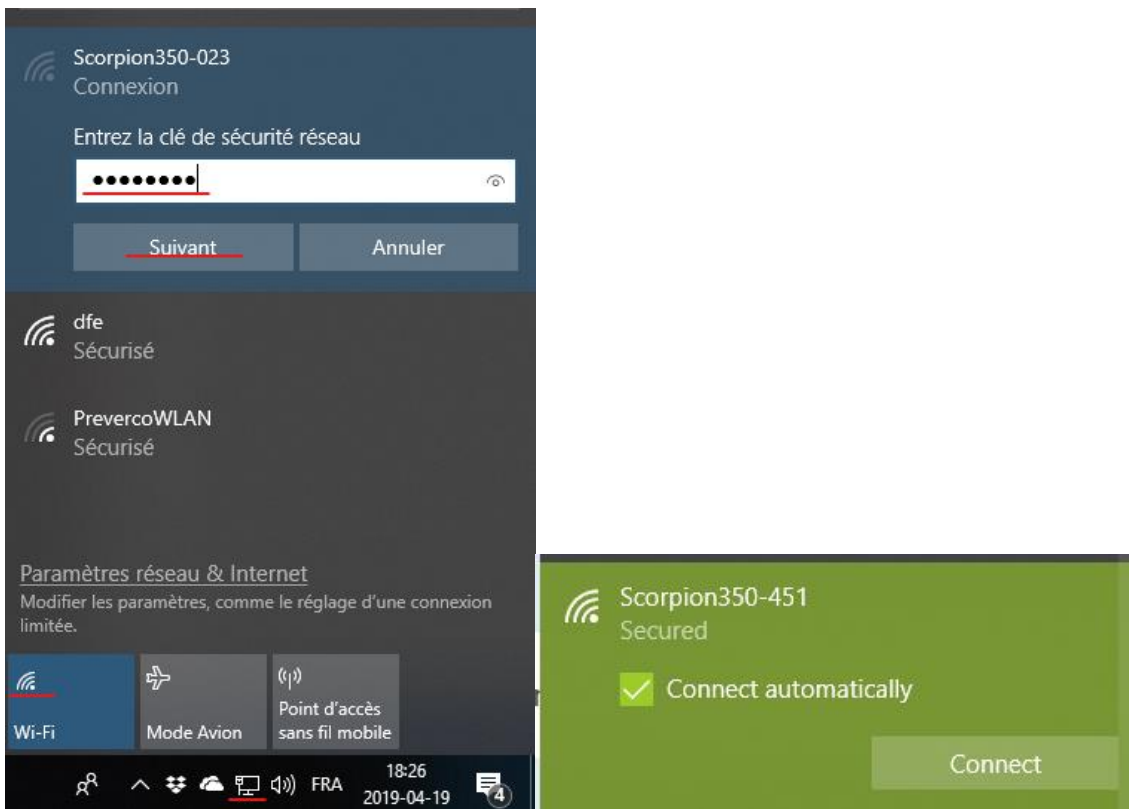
Scorpion350-023
Connexion

Entrez la clé de sécurité réseau

••••••••

Suivant

Annuler

dfe
Sécurisé

PrevercoWLAN
Sécurisé

Paramètres réseau & Internet
Modifier les paramètres, comme le réglage d'une connexion limitée.

Wi-Fi

Mode Avion

Point d'accès sans fil mobile

FRA

18:26
2019-04-19

4

Scorpion350-451
Secured

Connect automatically

Connect